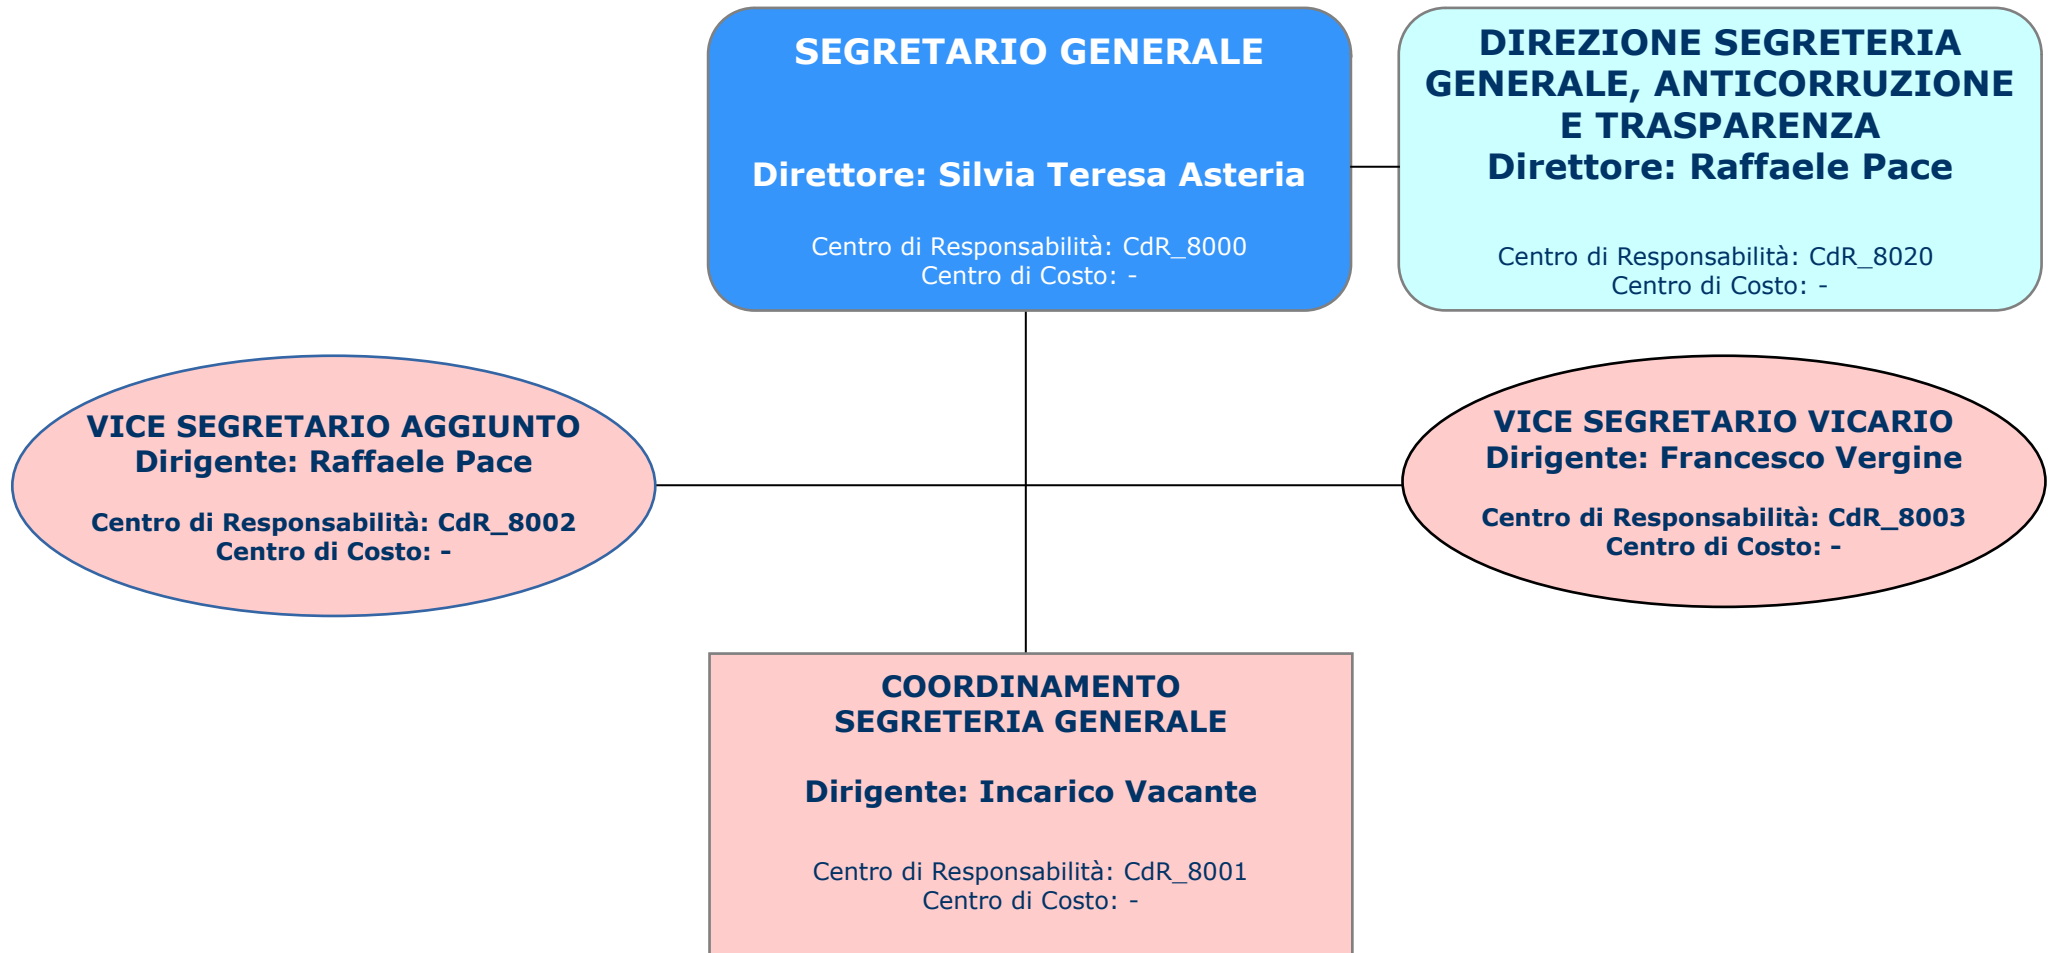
SEGRETARIO GENERALE

Direttore: Silvia Teresa Asteria

Centro di Responsabilità: CdR_8000
Centro di Costo: -

DIREZIONE SEGRETERIA GENERALE, ANTICORRUZIONE E TRASPARENZA
Direttore: Raffaele Pace

Centro di Responsabilità: CdR_8020
Centro di Costo: -

VICE SEGRETARIO AGGIUNTO
Dirigente: Raffaele Pace

Centro di Responsabilità: CdR_8002
Centro di Costo: -

VICE SEGRETARIO VICARIO
Dirigente: Francesco Vergine

Centro di Responsabilità: CdR_8003
Centro di Costo: -

COORDINAMENTO SEGRETERIA GENERALE

Dirigente: Incarico Vacante

Centro di Responsabilità: CdR_8001
Centro di Costo: -